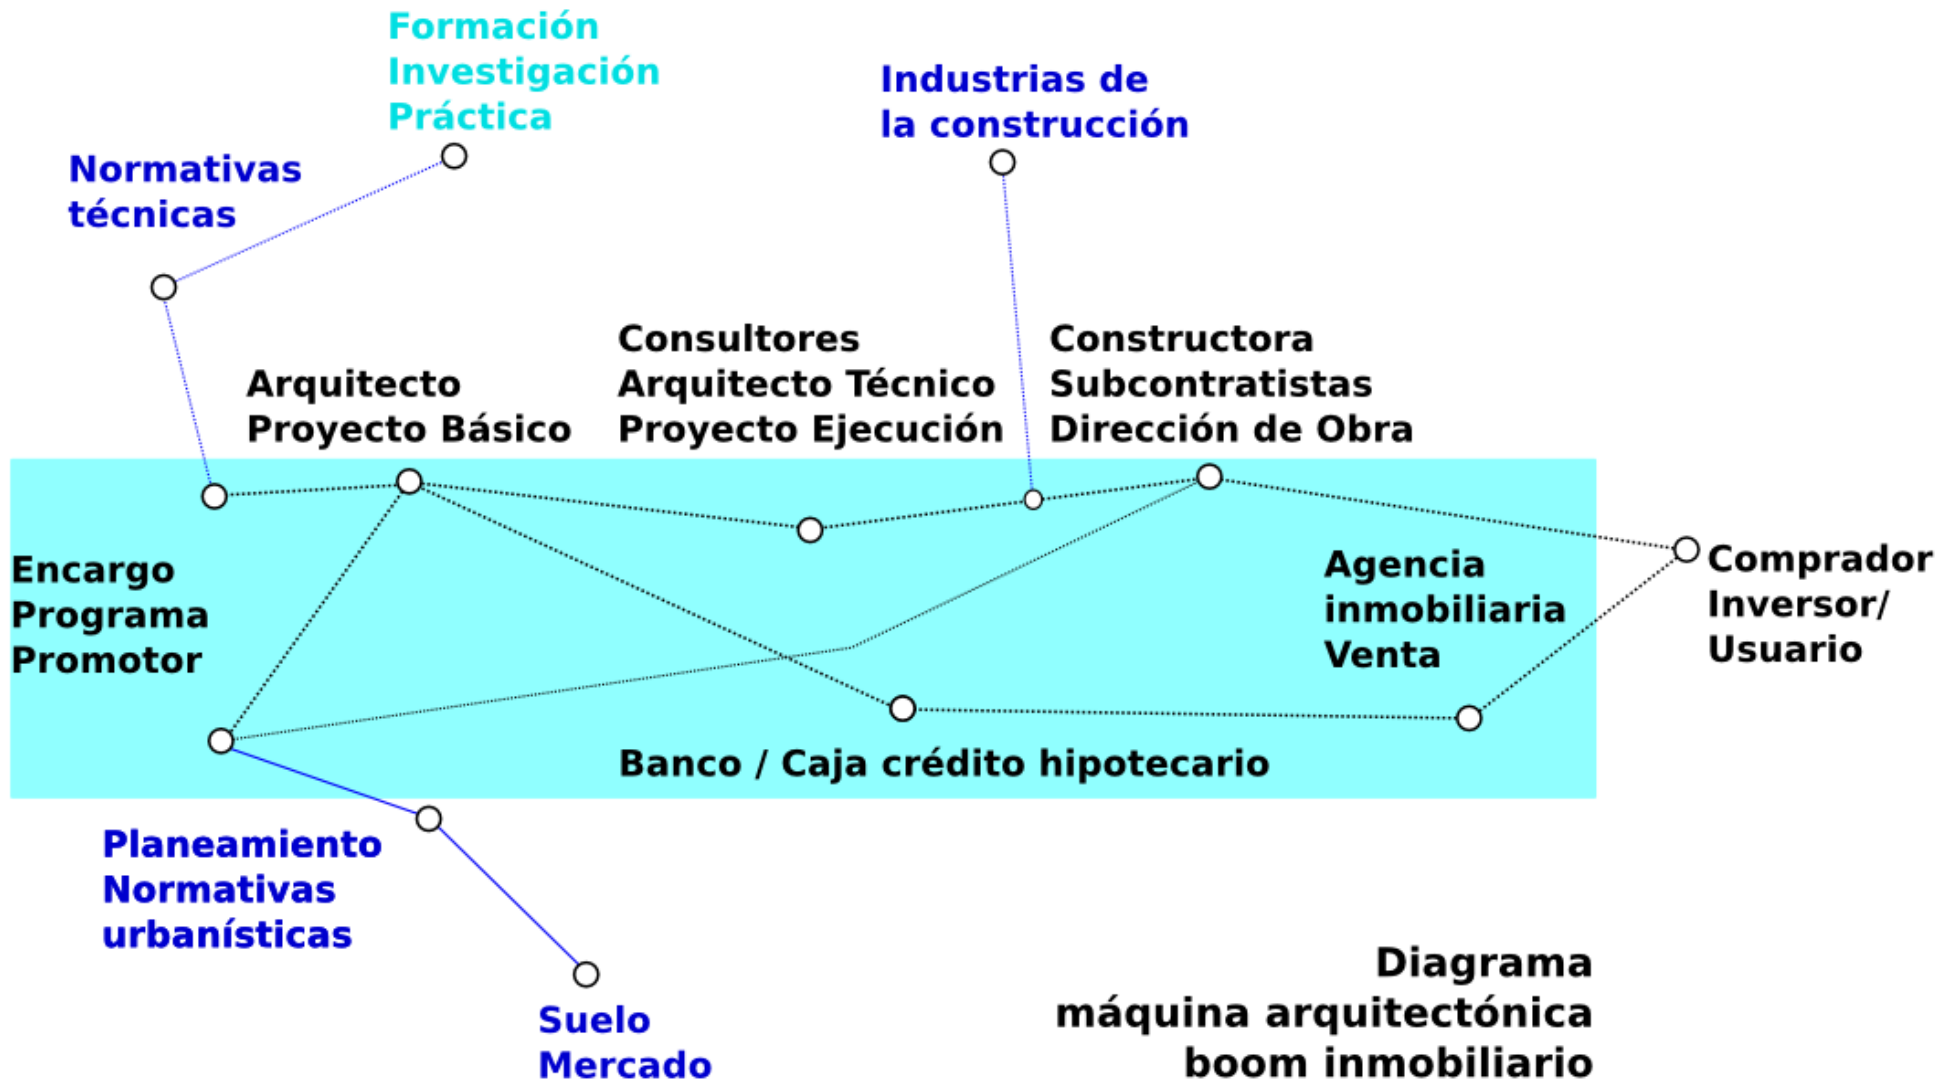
Formación
Investigación
Práctica

Industrias de
la construcción

Normativas
técnicas

Arquitecto
Proyecto Básico

Consultores
Arquitecto Técnico
Proyecto Ejecución

Constructora
Subcontratistas
Dirección de Obra

Encargo
Programa
Promotor

Agencia
inmobiliaria
Venta

Comprador
Inversor/
Usuario

Banco / Caja crédito hipotecario

Planeamiento
Normativas
urbanísticas

Suelo
Mercado

Diagrama
máquina arquitectónica
boom inmobiliario